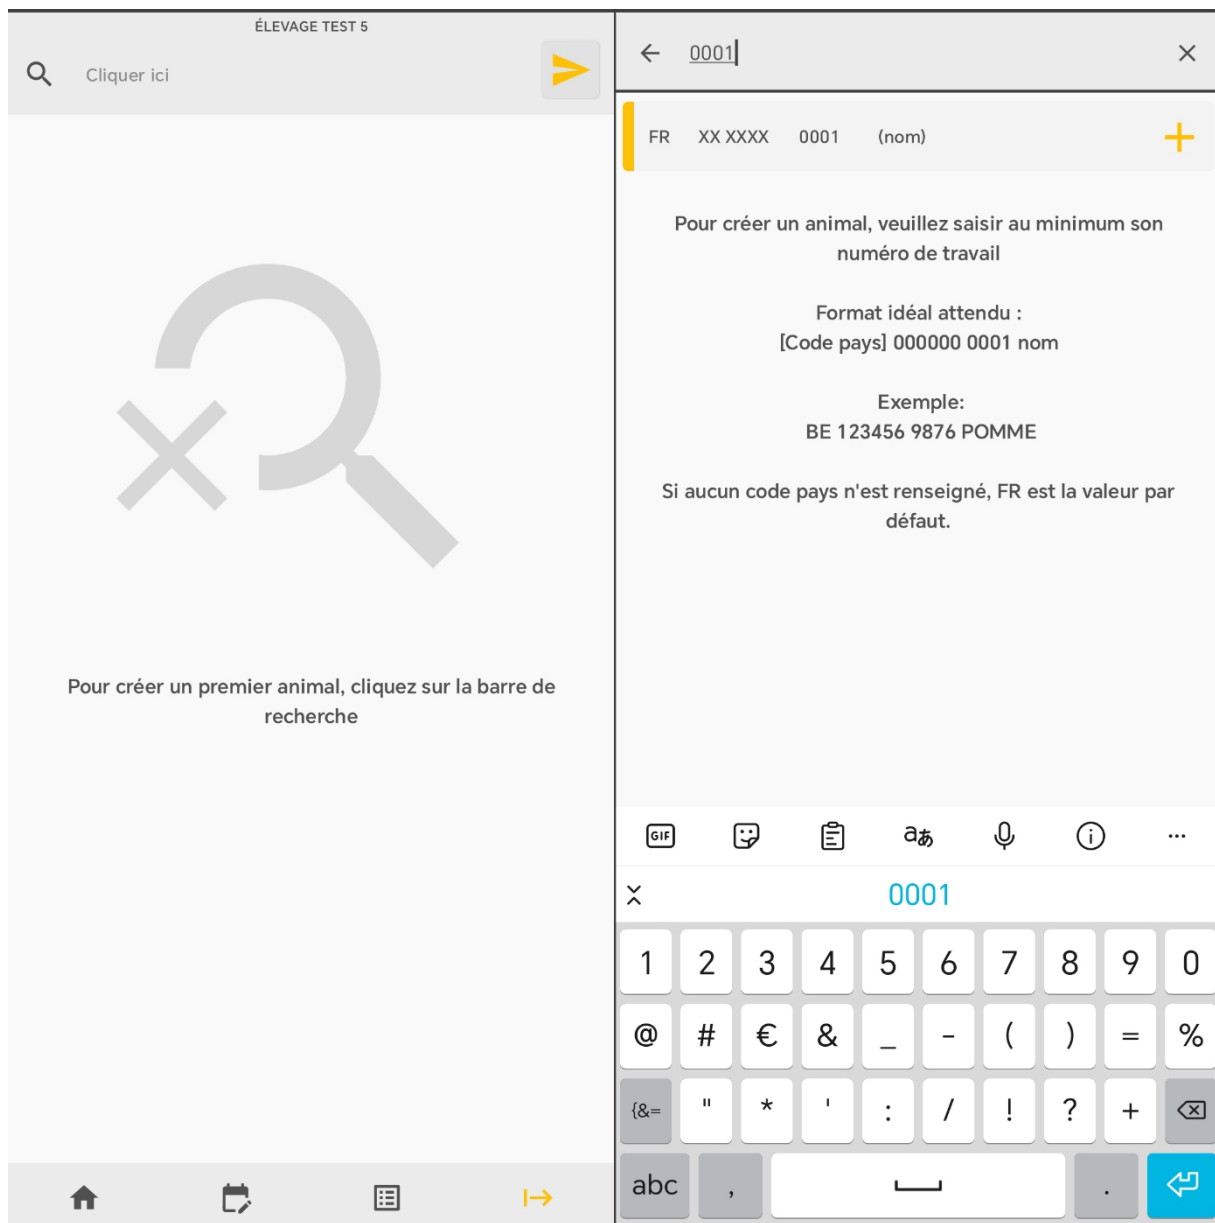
ÉLEVAGE TEST 5

Cliquer ici

Pour créer un premier animal, cliquez sur la barre de recherche

0001

FR XX XXXX 0001 (nom)

Pour créer un animal, veuillez saisir au minimum son numéro de travail

Format idéal attendu :
[Code pays] 000000 0001 nom

Exemple:
BE 123456 9876 POMME

Si aucun code pays n'est renseigné, FR est la valeur par défaut.

GIF

aあ

...

0001

1 2 3 4 5 6 7 8 9 0

@ # € & _ - ( ) = %

{&= " * ' : / ! ? +

abc , .